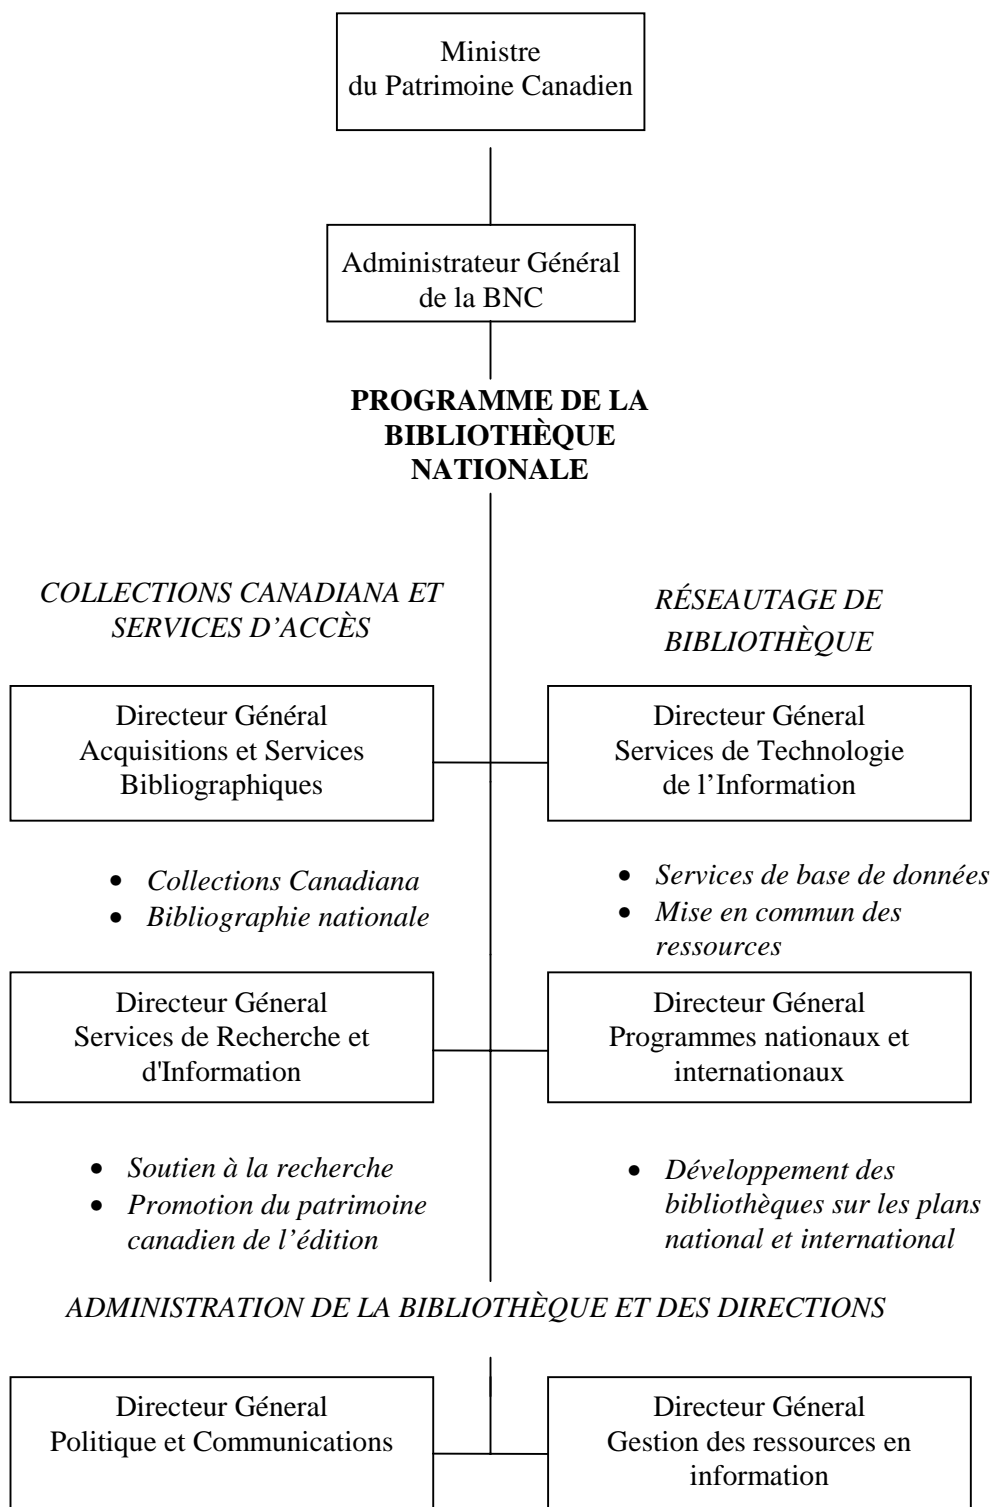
Ministre
du Patrimoine Canadien

Administrateur Général
de la BNC

**PROGRAMME DE LA BIBLIOTHÈQUE NATIONALE**

*COLLECTIONS CANADIANA ET SERVICES D'ACCÈS*

*RÉSEAUTAGE DE BIBLIOTHÈQUE*

Directeur Général
Acquisitions et Services Bibliographiques

Directeur Géneral
Services de Technologie de l'Information

- *Collections Canadiana*
- *Bibliographie nationale*

- *Services de base de données*
- *Mise en commun des ressources*

Directeur Géneral
Services de Recherche et d'Information

Directeur Général
Programmes nationaux et internationaux

- *Soutien à la recherche*
- *Promotion du patrimoine canadien de l'édition*

- *Développement des bibliothèques sur les plans national et international*

*ADMINISTRATION DE LA BIBLIOTHÈQUE ET DES DIRECTIONS*

Directeur Géneral
Politique et Communications

Directeur Géneral
Gestion des ressources en information